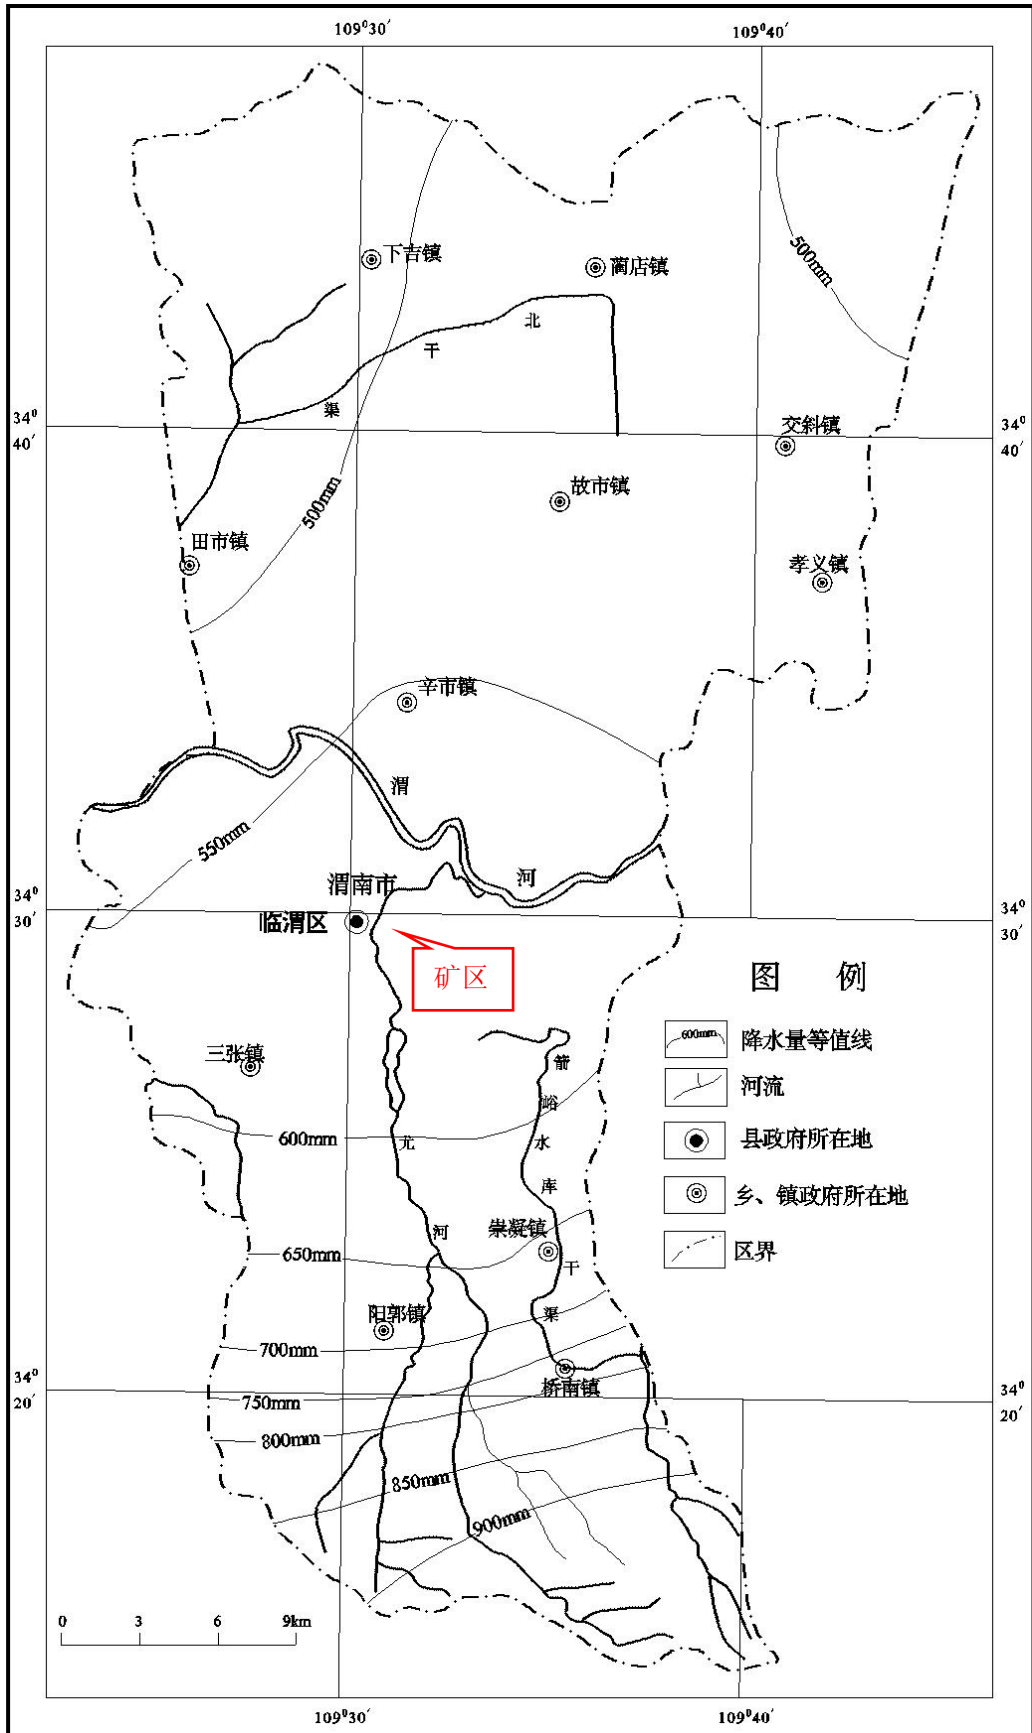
$109^0 30'$

$109^0 40'$

下吉镇

蔺店镇

500mm

北

干

渠

$34^0$ $40'$

交斜镇

$34^0$ $40'$

故市镇

500mm

田市镇

孝义镇

辛市镇

渭

550mm

渭南市

河

$34^0$ $30'$

临渭区

$34^0$ $30'$

矿区

图 例

600mm 降水量等值线

河流

县政府所在地

乡、镇政府所在地

区界

三张镇

箭

峪

水

库

600mm

尤

河

崇凝镇

650mm

干

渠

阳郭镇

700mm

$34^0$ $20'$

桥南镇

$34^0$ $20'$

750mm

800mm

850mm

900mm

0 3 6 9km

$109^0 30'$

$109^0 40'$